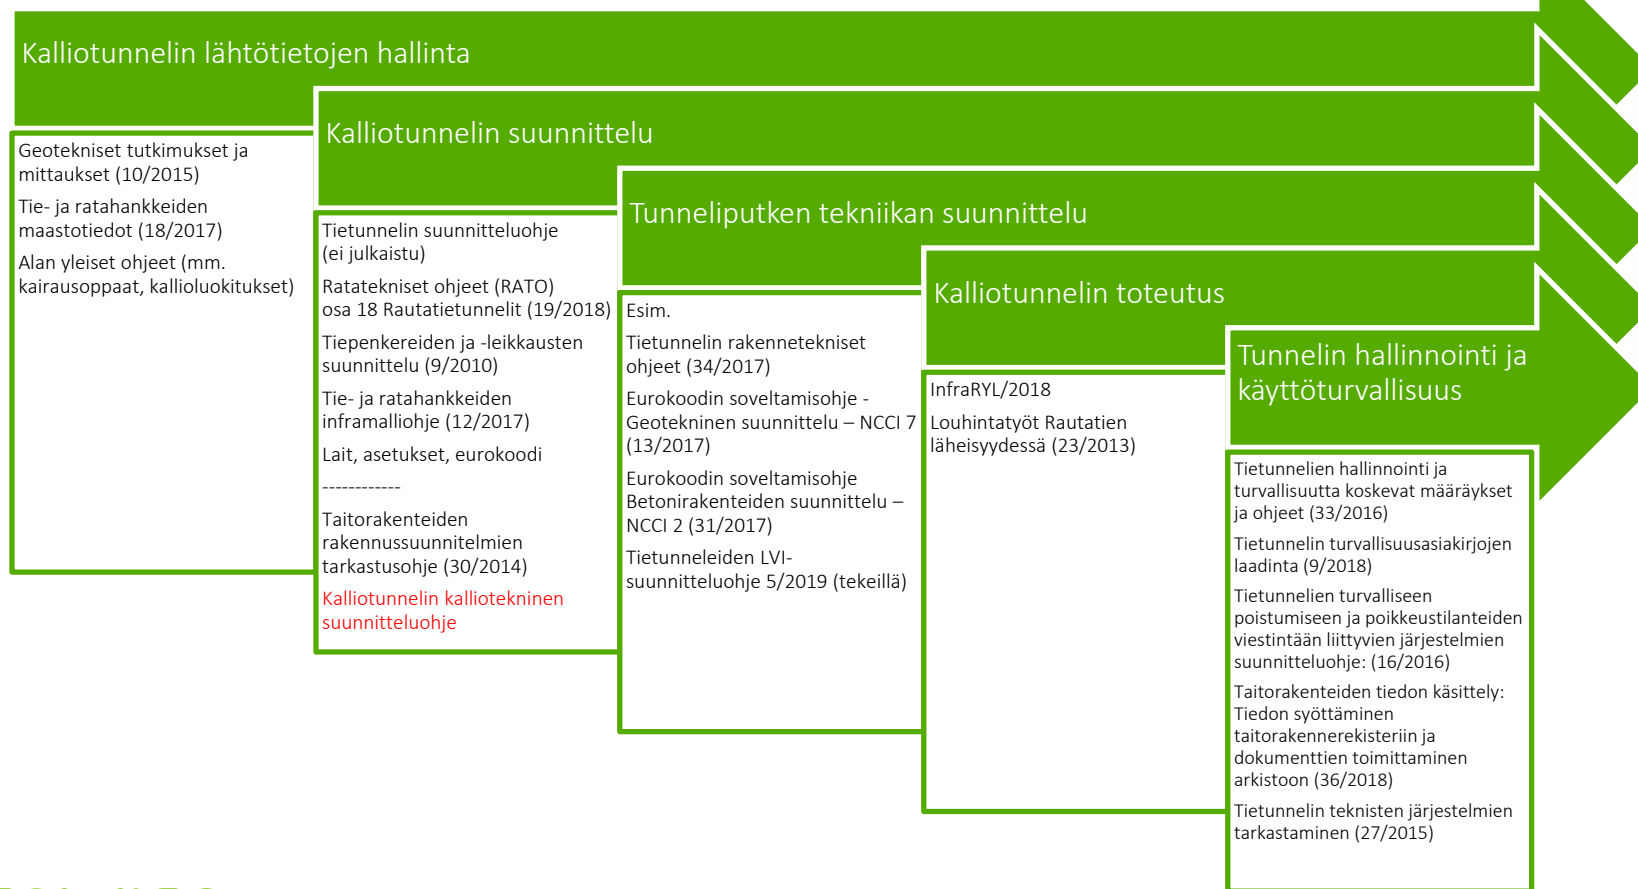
Kalliotunnelin lähtötietojen hallinta

Geotekniset tutkimukset ja mittaukset (10/2015)

Tie- ja ratahankkeiden maastotiedot (18/2017)

Alan yleiset ohjeet (mm. kairausoppaat, kallioluokitukset)

Kalliotunnelin suunnittelu

Tietunnelin suunnitteluohje (ei julkaistu)

Ratatekniset ohjeet (RATO) osa 18 Rautatietunnelit (19/2018)

Tiepenkereiden ja -leikkausten suunnittelu (9/2010)

Tie- ja ratahankkeiden inframalliohje (12/2017)

Lait, asetukset, eurokoodi

------------

Taitorakenteiden rakennussuunnitelmien tarkastusohje (30/2014)

Kalliotunnelin kalliotekninen suunnitteluohje

Tunneliputken tekniikan suunnittelu

Esim.

Tietunnelin rakennetekniset ohjeet (34/2017)

Eurokoodin soveltamisohje - Geotekninen suunnittelu – NCCI 7 (13/2017)

Eurokoodin soveltamisohje Betonirakenteiden suunnittelu – NCCI 2 (31/2017)

Tietunneleiden LVI-suunnitteluohje 5/2019 (tekeillä)

Kalliotunnelin toteutus

InfraRYL/2018

Louhintatyöt Rautatien läheisyydessä (23/2013)

Tunnelin hallinnointi ja käyttöturvallisuus

Tietunnelien hallinnointi ja turvallisuutta koskevat määräykset ja ohjeet (33/2016)

Tietunnelin turvallisuusasiakirjojen laadinta (9/2018)

Tietunnelien turvalliseen poistumiseen ja poikkeustilanteiden viestintään liittyvien järjestelmien suunnitteluohje: (16/2016)

Taitorakenteiden tiedon käsittely: Tiedon syöttäminen taitorakennerekisteriin ja dokumenttien toimittaminen arkistoon (36/2018)

Tietunnelin teknisten järjestelmien tarkastaminen (27/2015)